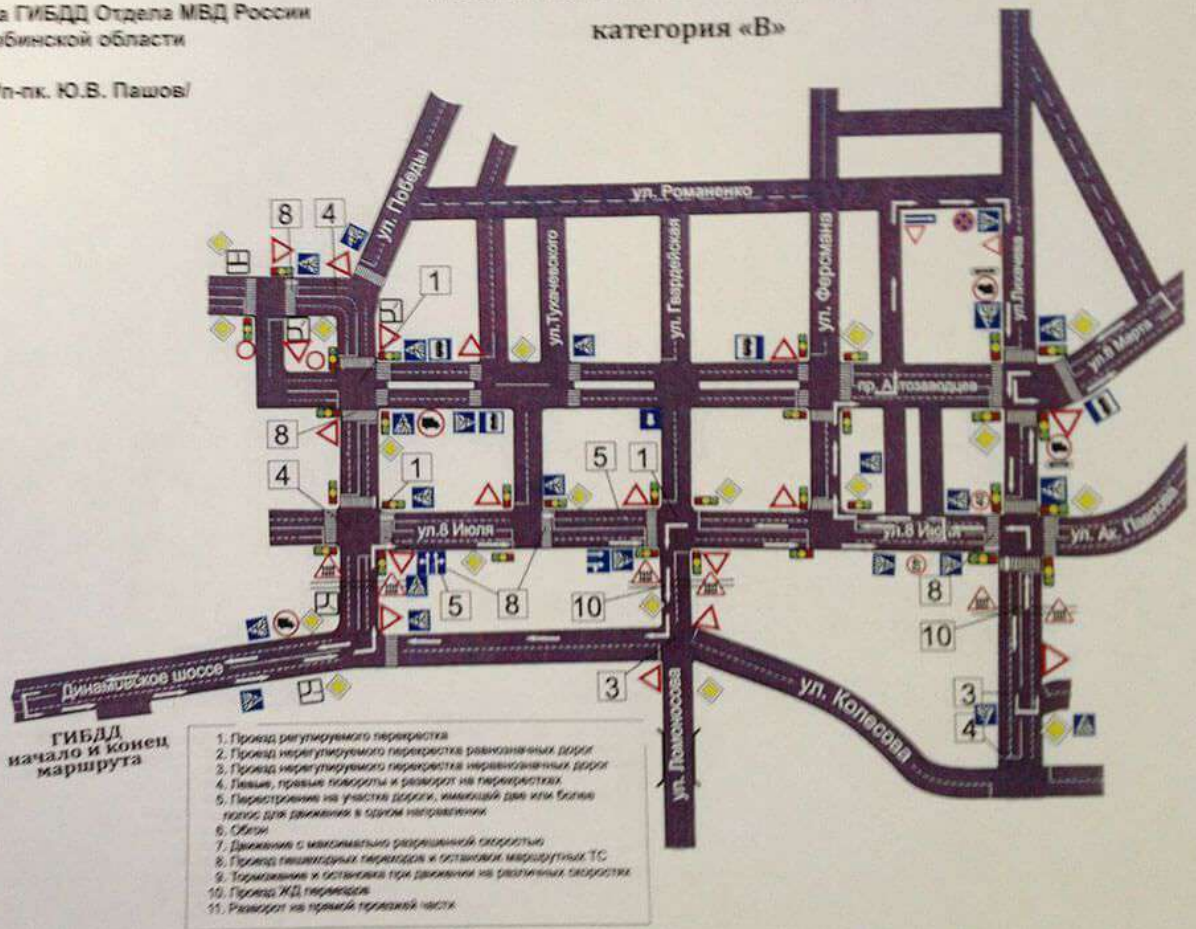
а ГИБДД Отдела МВД России
бинской области

/п-пк. Ю.В. Пашов/

категория «В»

ул. Победы
ул. Романенко
ул. Тухачевского
ул. Гвардейская
ул. Ферсмана
ул. Лихачева
ул. 8 Марта
пр. Автозаводцев
ул. 8 Июля
ул. 8 Июля
ул. Ак. Павлова
Динамовское шоссе
ул. Ломоносова
ул. Колесова

8 4 1 8 4 1 5 1 5 8 10 8 10 3 3 4

ГИБДД
начало и конец
маршрута

1. Проезд регулируемого перекрестка
2. Проезд нерегулируемого перекрестка равнозначных дорог
3. Проезд нерегулируемого перекрестка неравнозначных дорог
4. Левые, правые повороты и разворот на перекрестках
5. Перестроение на участке дороги, имеющий две или более полос для движения в одном направлении
6. Обгон
7. Движение с максимально разрешенной скоростью
8. Проезд пешеходных переходов и остановок маршрутных ТС
9. Торможение и остановка при движении на различных скоростях
10. Проезд ЖД переездов
11. Разворот на прямой проезжей части